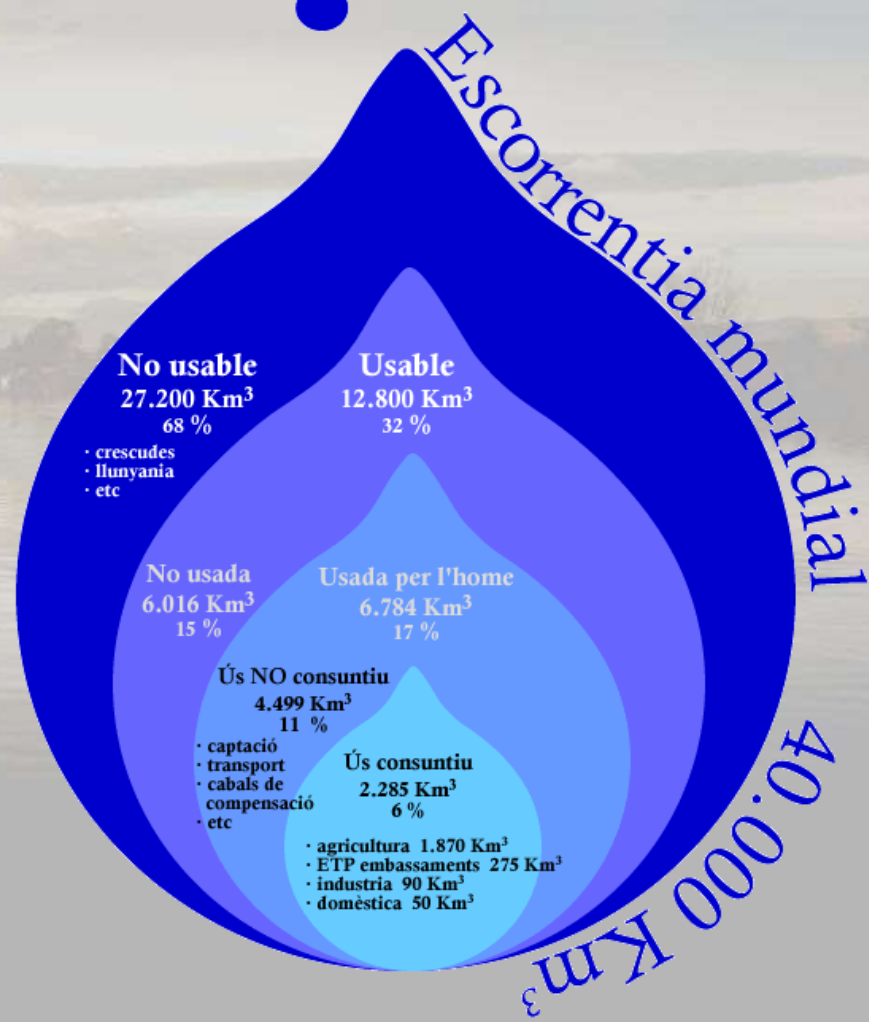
Escorrentia mundial 40.000 Km$^3$

No usable
27.200 Km$^3$
68 %
· crescudes
· llunyania
· etc

Usable
12.800 Km$^3$
32 %

No usada
6.016 Km$^3$
15 %

Usada per l'home
6.784 Km$^3$
17 %

Ús NO consuntiu
4.499 Km$^3$
11 %
· captació
· transport
· cabals de compensació
· etc

Ús consuntiu
2.285 Km$^3$
6 %
· agricultura 1.870 Km$^3$
· ETP embassaments 275 Km$^3$
· industria 90 Km$^3$
· domèstica 50 Km$^3$